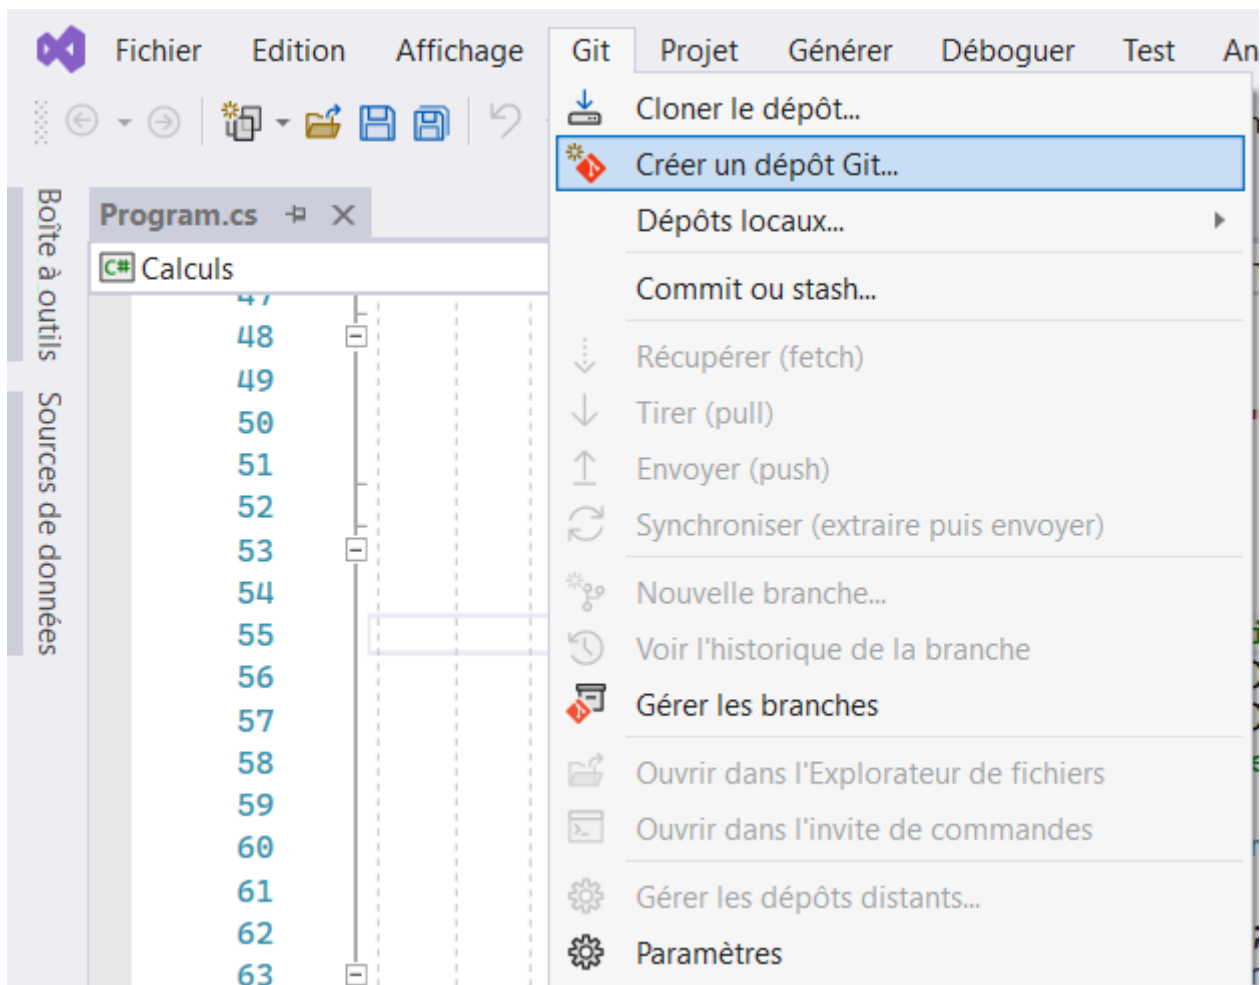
Fichier Edition Affichage Git Projet Générer Déboguer Test An

Boîte à outils

Sources de données

Program.cs

Calculs

47
48
49
50
51
52
53
54
55
56
57
58
59
60
61
62
63

Cloner le dépôt...
Créer un dépôt Git...
Dépôts locaux...
Commit ou stash...
Récupérer (fetch)
Tirer (pull)
Envoyer (push)
Synchroniser (extraire puis envoyer)
Nouvelle branche...
Voir l'historique de la branche
Gérer les branches
Ouvrir dans l'Explorateur de fichiers
Ouvrir dans l'invite de commandes
Gérer les dépôts distants...
Paramètres